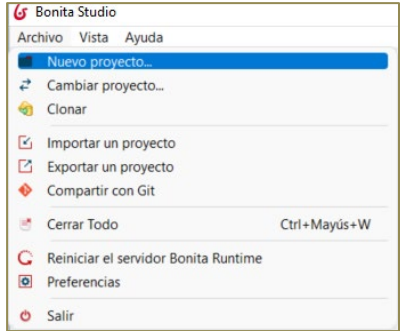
Bonita Studio
Archivo Vista Ayuda
Nuevo proyecto...
Cambiar proyecto...
Clonar
Importar un proyecto
Exportar un proyecto
Compartir con Git
Cerrar Todo Ctrl+Mayús+W
Reiniciar el servidor Bonita Runtime
Preferencias
Salir